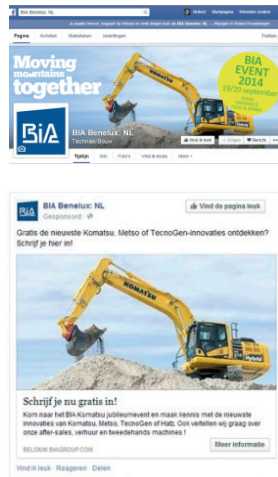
BIA Benelux: NL

Pagina Activiteit Statistieken Instellingen

Moving mountains together

BiA

BIA Benelux: NL
Techniek/Bouw

BIA EVENT 2014
19/20 september

Vind ik leuk

Tijdlijn Info Foto's Vind ik leuks Meer

BiA

BIA Benelux: NL
Gesponsord

Vind de pagina leuk

Gratis de nieuwste Komatsu, Metso of TecnoGen-innovaties ontdekken? Schrijf je hier in!

Schrijf je nu gratis in!

Kom naar het BIA Komatsu jubileumevent en maak kennis met de nieuwste innovaties van Komatsu, Metso, TecnoGen of Hatz. Ook vertellen wij graag over onze after-sales, verhuur en tweedehands machines !

BELGIUM.BIAGROUP.COM

Meer informatie

Vind ik leuk · Reageren · Delen